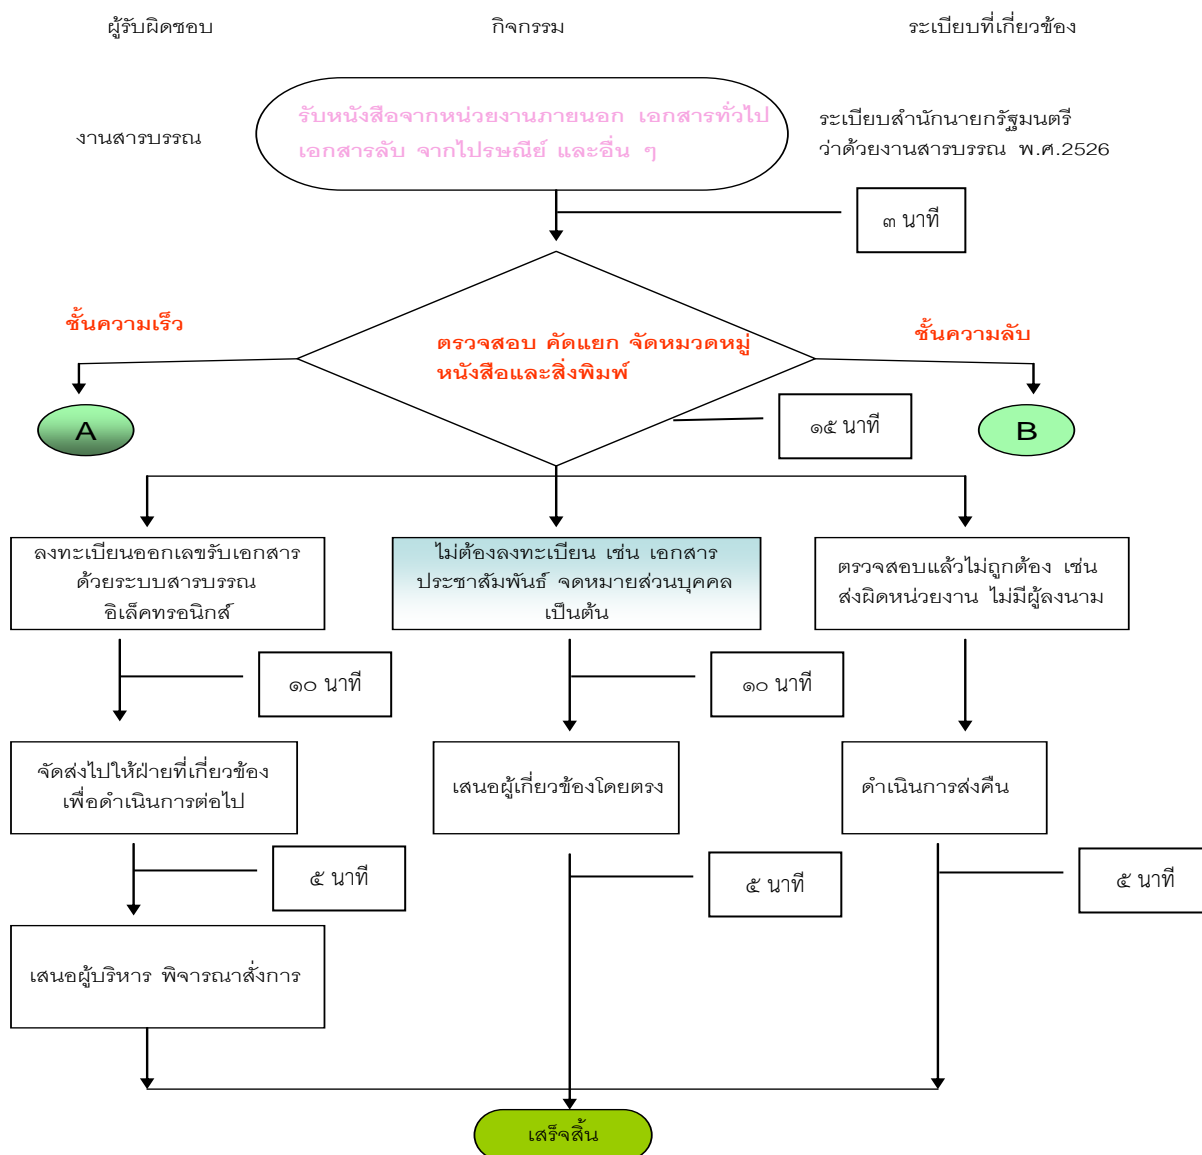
ผู้รับผิดชอบ

กิจกรรม

ระเบียบที่เกี่ยวข้อง

งานสารบรรณ

รับหนังสือจากหน่วยงานภายนอก เอกสารทั่วไป เอกสารลับ จากไปรษณีย์ และอื่น ๆ

ระเบียบสำนักนายกรัฐมนตรี ว่าด้วยงานสารบรรณ พ.ศ.2526

๓ นาที

ชั้นความเร็ว

ตรวจสอบ คัดแยก จัดหมวดหมู่ หนังสือและสิ่งพิมพ์

ชั้นความลับ

A

๑๕ นาที

B

ลงทะเบียนออกเลขรับเอกสาร ด้วยระบบสารบรรณ อิเล็คทรอนิกส์

ไม่ต้องลงทะเบียน เช่น เอกสาร ประชาสัมพันธ์ จดหมายส่วนบุคคล เป็นต้น

ตรวจสอบแล้วไม่ถูกต้อง เช่น ส่งผิดหน่วยงาน ไม่มีผู้ลงนาม

๑๐ นาที

๑๐ นาที

จัดส่งไปให้ฝ่ายที่เกี่ยวข้อง เพื่อดำเนินการต่อไป

เสนอผู้เกี่ยวข้องโดยตรง

ดำเนินการส่งคืน

๕ นาที

๕ นาที

๕ นาที

เสนอผู้บริหาร พิจารณาสั่งการ

เสร็จสิ้น